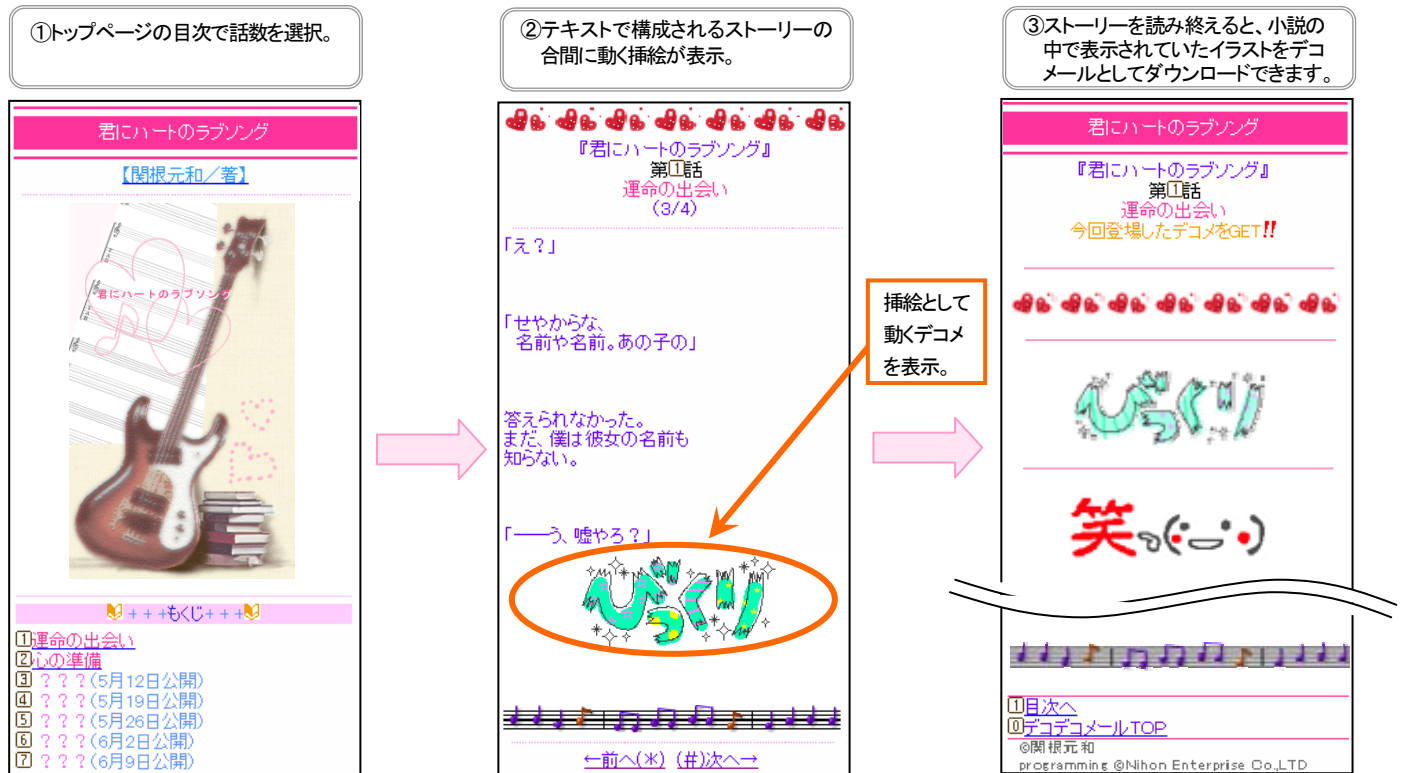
①トップページの目次で話数を選択。

君にハートのラブソング

【関根元和／著】

君にハートのラブソング

+ + +もくじ+ + +

1運命の出会い
2心の準備
3 ？？？(5月12日公開)
4 ？？？(5月19日公開)
5 ？？？(5月26日公開)
6 ？？？(6月2日公開)
7 ？？？(6月9日公開)

②テキストで構成されるストーリーの合間に動く挿絵が表示。

『君にハートのラブソング』
第1話
運命の出会い
(3/4)

「え？」

「せやからな、
名前や名前。あの子の」

答えられなかった。
まだ、僕は彼女の名前も
知らない。

「――う、嘘やろ？」

びっくり

←前へ(*) (#)次へ→

挿絵として動くデコメを表示。

③ストーリーを読み終えると、小説の中で表示されていたイラストをデコメールとしてダウンロードできます。

君にハートのラブソング

『君にハートのラブソング』
第1話
運命の出会い
今回登場したデコメをGET!!

びっくり

笑

1目次へ
0デコデコメールTOP
©関根元和
programming ©Nihon Enterprise Co.,LTD